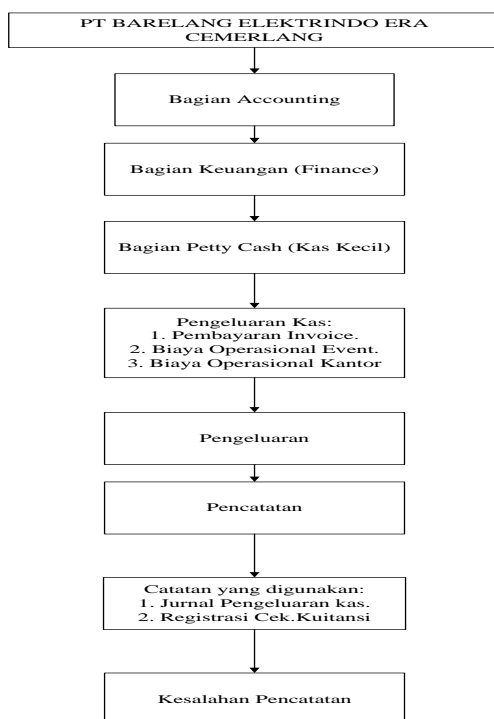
PT BARELANG ELEKTRINDO ERA CEMERLANG

Bagian Accounting

Bagian Keuangan (Finance)

Bagian Petty Cash (Kas Kecil)

Pengeluaran Kas:
1. Pembayaran Invoice.
2. Biaya Operasional Event.
3. Biaya Operasional Kantor

Pengeluaran

Pencatatan

Catatan yang digunakan:
1. Jurnal Pengeluaran kas.
2. Registrasi Cek.Kuitansi

Kesalahan Pencatatan